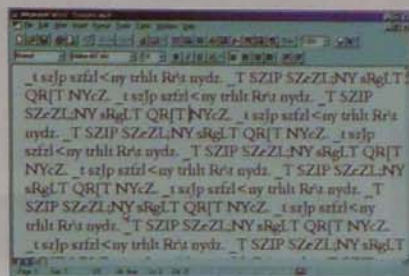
_t szJp szfzl<ny trhlt Rr't nydz. _T SZIP SZzZL;NY sRgLT QR[T NYcZ. _t szJp szfzl<ny trhlt Rr't nydz. _T SZIP SZzZL;NY sRgLT QR[T NYcZ. _t szJp szfzl<ny trhlt Rr't nydz. _T SZIP SZzZL;NY sRgLT QR[T NYcZ. _t szJp szfzl<ny trhlt Rr't nydz. _T SZIP SZzZL;NY sRgLT QR[T NYcZ. _t szJp szfzl<ny trhlt Rr't nydz. _T SZIP SZzZL;NY sRgLT QR[T NYcZ. _t szJp szfzl<ny trhlt Rr't nydz. _T SZIP SZzZL;NY sRgLT QR[T NYcZ. _t szJp szfzl<ny trhlt Rr't nydz. _T SZIP SZzZL;NY sRgLT QR[T NYcZ. _t szJp szfzl<ny trhlt Rr't nydz. _T SZIP SZzZL;NY sRgLT